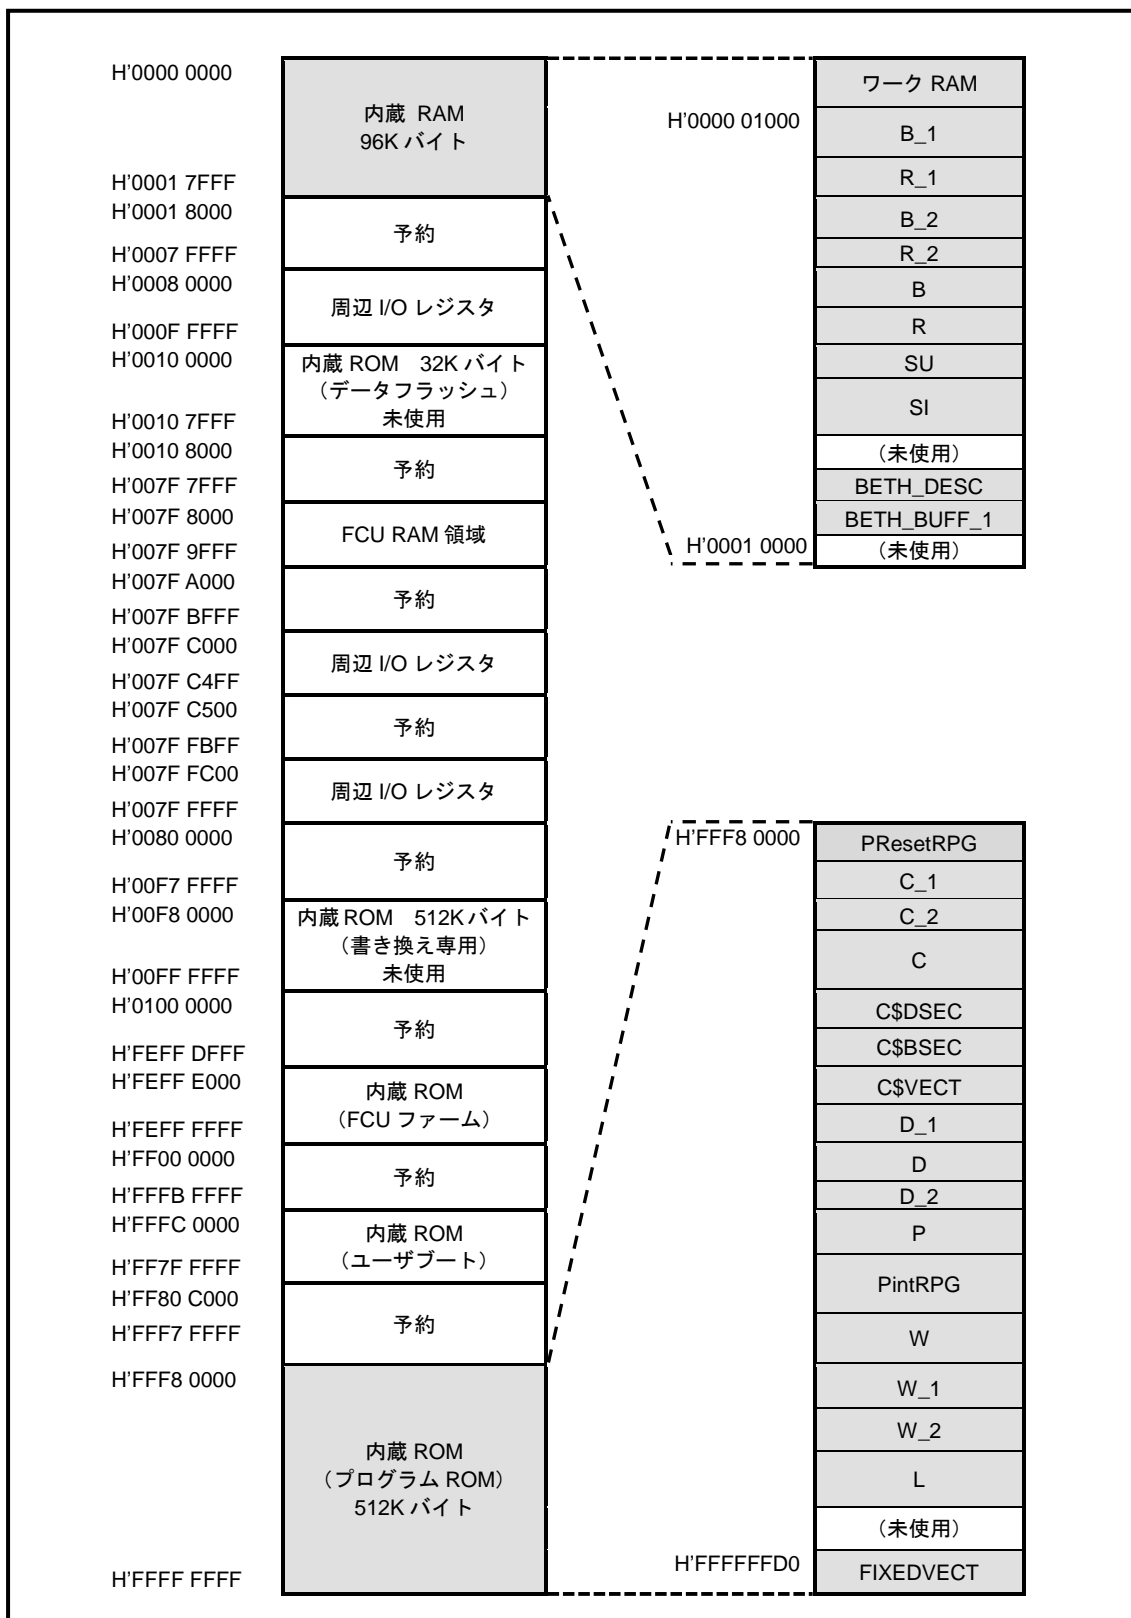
H'0000 0000
内蔵 RAM
96K バイト
H'0001 7FFF
H'0001 8000
予約
H'0007 FFFF
H'0008 0000
周辺 I/O レジスタ
H'000F FFFF
H'0010 0000
内蔵 ROM 32K バイト
（データフラッシュ）
未使用
H'0010 7FFF
H'0010 8000
予約
H'007F 7FFF
H'007F 8000
FCU RAM 領域
H'007F 9FFF
H'007F A000
予約
H'007F BFFF
H'007F C000
周辺 I/O レジスタ
H'007F C4FF
H'007F C500
予約
H'007F FBFF
H'007F FC00
周辺 I/O レジスタ
H'007F FFFF
H'0080 0000
予約
H'00F7 FFFF
H'00F8 0000
内蔵 ROM 512K バイト
（書き換え専用）
未使用
H'00FF FFFF
H'0100 0000
予約
H'FEFF DFFF
H'FEFF E000
内蔵 ROM
（FCU ファーム）
H'FEFF FFFF
H'FF00 0000
予約
H'FFFB FFFF
H'FFFC 0000
内蔵 ROM
（ユーザブート）
H'FF7F FFFF
H'FF80 C000
予約
H'FFF7 FFFF
H'FFF8 0000
内蔵 ROM
（プログラム ROM）
512K バイト
H'FFFF FFFF

ワーク RAM
H'0000 01000
B_1
R_1
B_2
R_2
B
R
SU
SI
（未使用）
BETH_DESC
BETH_BUFF_1
H'0001 0000
（未使用）

H'FFF8 0000
PResetRPG
C_1
C_2
C
C$DSEC
C$BSEC
C$VECT
D_1
D
D_2
P
PintRPG
W
W_1
W_2
L
（未使用）
H'FFFFFFD0
FIXEDVECT